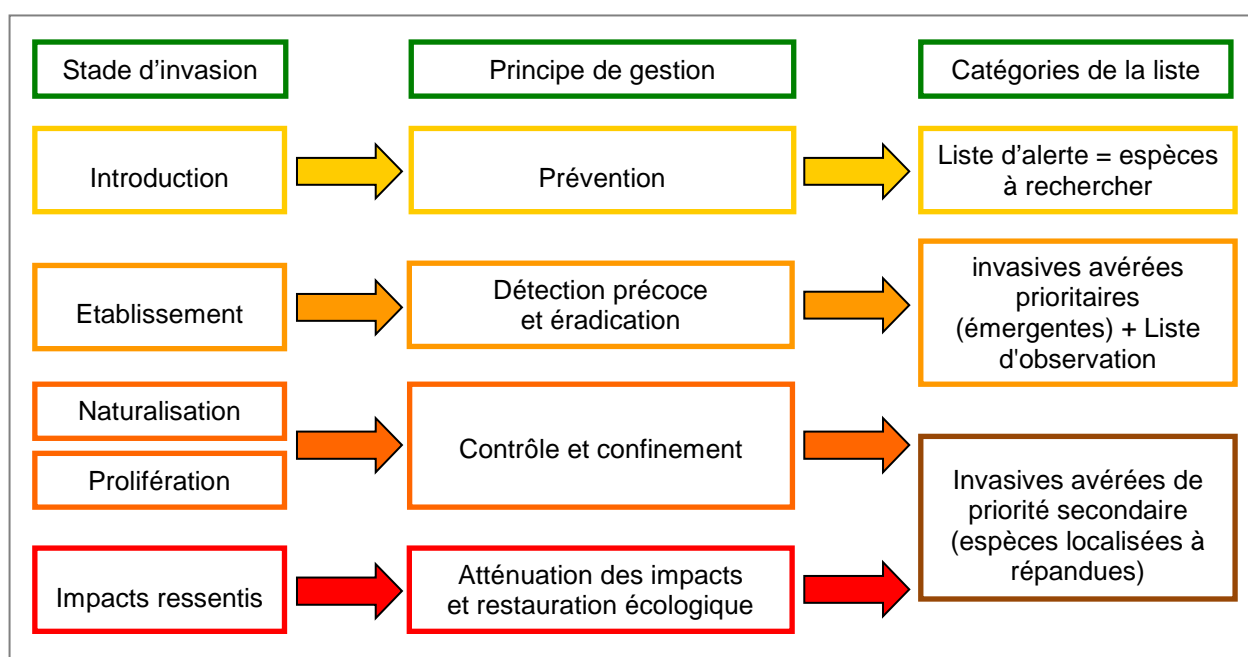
Stade d’invasion

Principe de gestion

Catégories de la liste

Introduction

Prévention

Liste d’alerte = espèces à rechercher

Etablissement

Détection précoce et éradication

invasives avérées prioritaires (émergentes) + Liste d'observation

Naturalisation

Prolifération

Contrôle et confinement

Invasives avérées de priorité secondaire (espèces localisées à répandues)

Impacts ressentis

Atténuation des impacts et restauration écologique